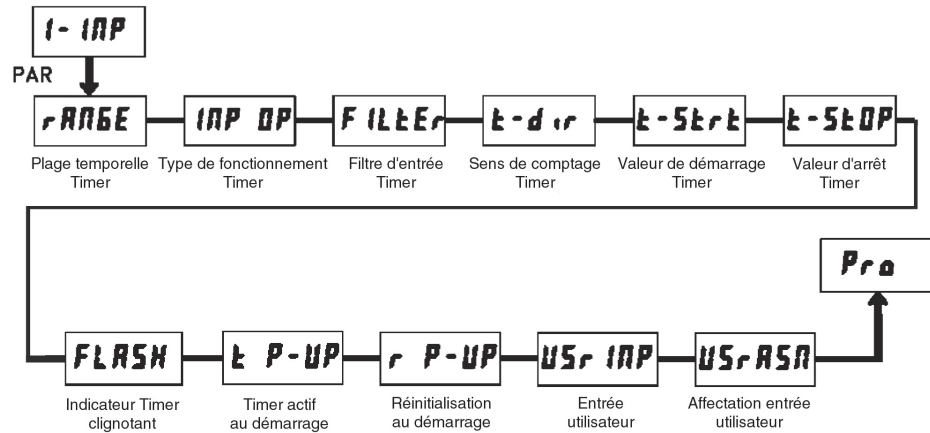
1- INP

PAR

rANGE

Plage temporelle Timer

INP OP

Type de fonctionnement Timer

FILtEr

Filtre d'entrée Timer

t-dir

Sens de comptage Timer

t-Strt

Valeur de démarrage Timer

t-StOP

Valeur d'arrêt Timer

FLASH

Indicateur Timer clignotant

t P-UP

Timer actif au démarrage

r P-UP

Réinitialisation au démarrage

USr INP

Entrée utilisateur

USrASN

Affectation entrée utilisateur

Pro